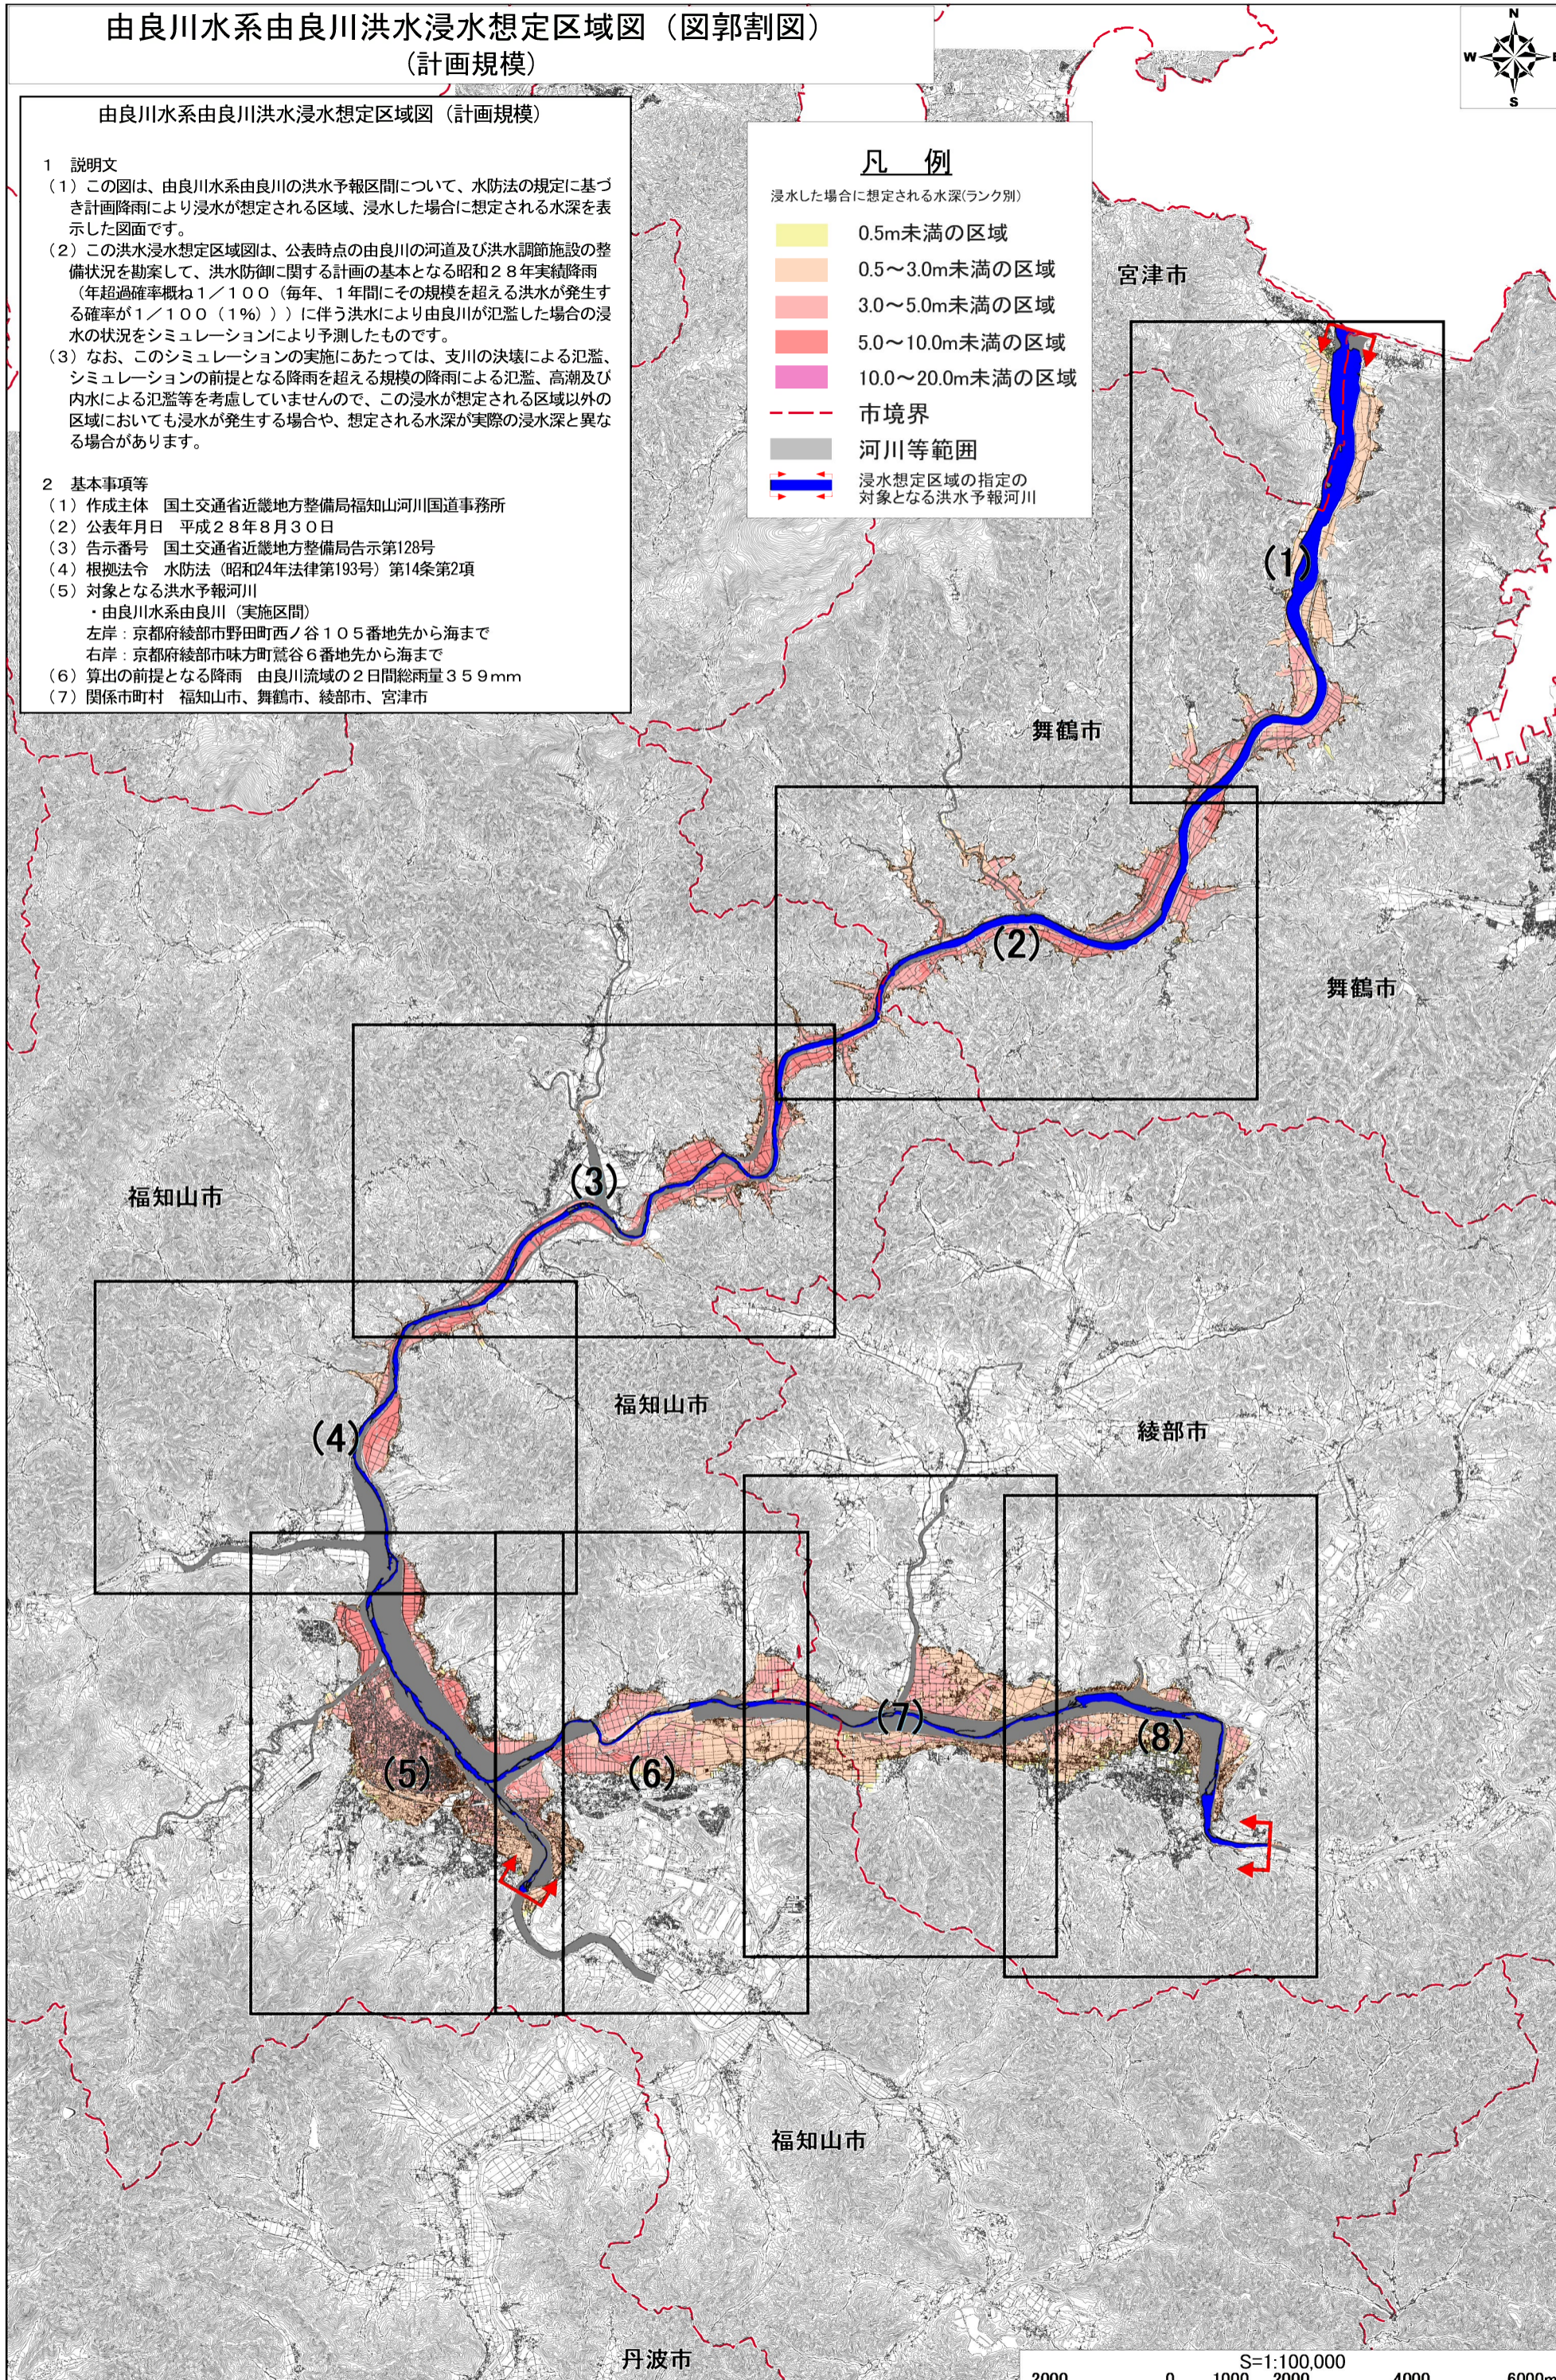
由良川水系由良川洪水浸水想定区域図（図郭割図）
（計画規模）

由良川水系由良川洪水浸水想定区域図（計画規模）

１　説明文
（１）この図は、由良川水系由良川の洪水予報区間について、水防法の規定に基づき計画降雨により浸水が想定される区域、浸水した場合に想定される水深を表示した図面です。
（２）この洪水浸水想定区域図は、公表時点の由良川の河道及び洪水調節施設の整備状況を勘案して、洪水防御に関する計画の基本となる昭和２８年実績降雨（年超過確率概ね１／１００（毎年、１年間にその規模を超える洪水が発生する確率が１／１００（１%）））に伴う洪水により由良川が氾濫した場合の浸水の状況をシミュレーションにより予測したものです。
（３）なお、このシミュレーションの実施にあたっては、支川の決壊による氾濫、シミュレーションの前提となる降雨を超える規模の降雨による氾濫、高潮及び内水による氾濫等を考慮していませんので、この浸水が想定される区域以外の区域においても浸水が発生する場合や、想定される水深が実際の浸水深と異なる場合があります。

２　基本事項等
（１）作成主体　国土交通省近畿地方整備局福知山河川国道事務所
（２）公表年月日　平成２８年８月３０日
（３）告示番号　国土交通省近畿地方整備局告示第128号
（４）根拠法令　水防法（昭和24年法律第193号）第14条第2項
（５）対象となる洪水予報河川
・由良川水系由良川（実施区間）
左岸：京都府綾部市野田町西ノ谷１０５番地先から海まで
右岸：京都府綾部市味方町鷲谷６番地先から海まで
（６）算出の前提となる降雨　由良川流域の２日間総雨量３５９mm
（７）関係市町村　福知山市、舞鶴市、綾部市、宮津市

凡　例
浸水した場合に想定される水深(ランク別)
0.5m未満の区域
0.5～3.0m未満の区域
3.0～5.0m未満の区域
5.0～10.0m未満の区域
10.0～20.0m未満の区域
市境界
河川等範囲
浸水想定区域の指定の対象となる洪水予報河川

N
W
E
S

宮津市
(1)
舞鶴市
(2)
舞鶴市
福知山市
(3)
(4)
福知山市
綾部市
(5)
(6)
(7)
(8)
福知山市
丹波市
S=1:100,000
2000　0　1000　2000　4000　6000m